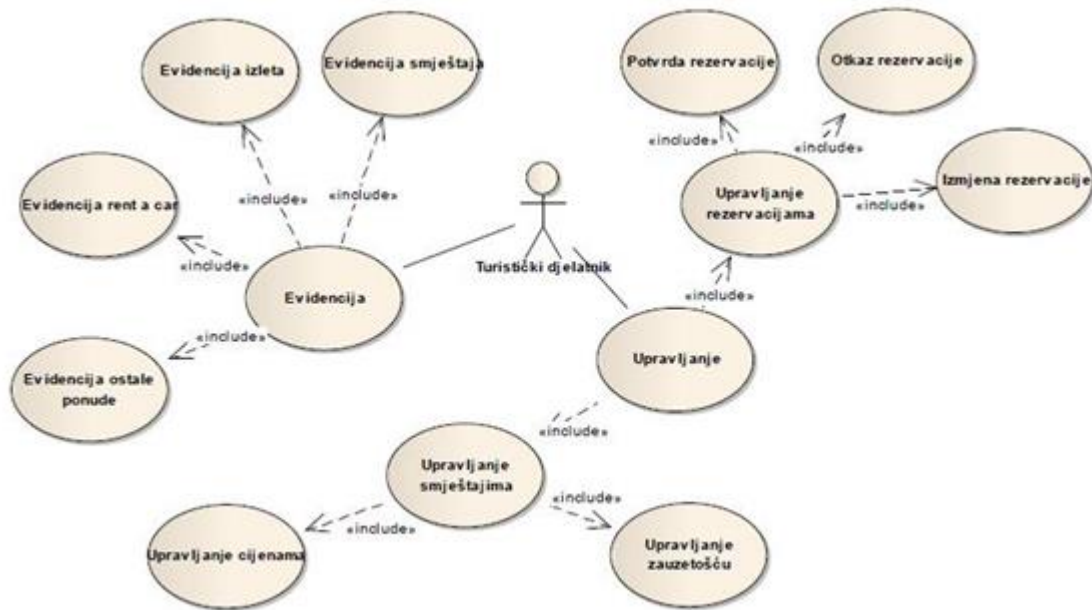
Evidencija izleta

Evidencija smještaja

Potvrda rezervacije

Otkaz rezervacije

«include»

«include»

«include»

«include»

Upravljanje rezervacijama

Izmjena rezervacije

«include»

Evidencija rent a car

«include»

Turistički djelatnik

Evidencija

«include»

«include»

Evidencija ostale ponude

Upravljanje

«include»

Upravljanje smještajima

«include»

«include»

Upravljanje cijenama

Upravljanje zauzetošću